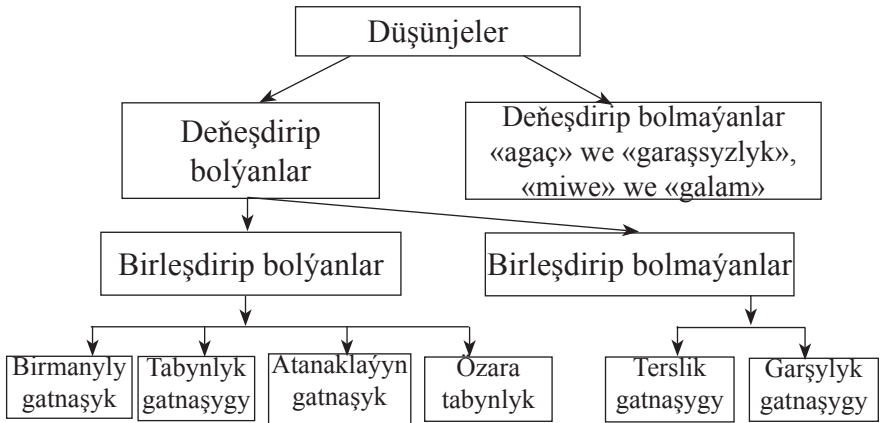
Düşünjeler

Deňeşdirip bolýanlar

Deňeşdirip bolmaýanlar «agaç» we «garaşsyzlyk», «miwe» we «galam»

Birleşdirip bolýanlar

Birleşdirip bolmaýanlar

Birmanyly gatnaşyk

Tabynlyk gatnaşygy

Atanaklaýyn gatnaşyk

Özara tabynlyk

Terslik gatnaşygy

Garşylyk gatnaşygy